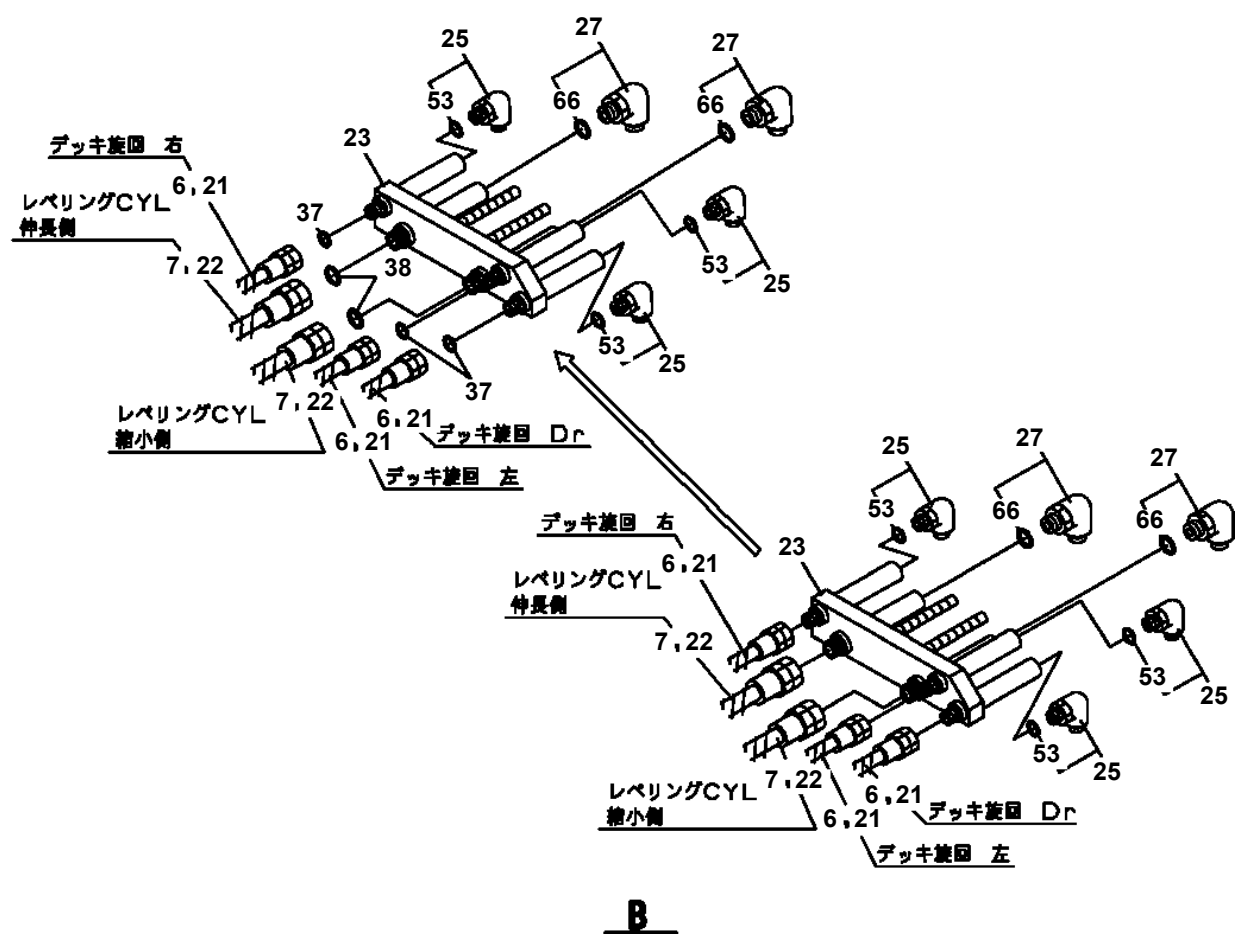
25
27
27
53
66
66
デッキ旋回 右
23
6,21
レベリングCYL
伸長側
37
53
25
7,22
38
53
25
37
レベリングCYL
縮小側
7,22
6,21
6,21
デッキ旋回 Dr
デッキ旋回 左
25
27
27
53
66
66
デッキ旋回 右
23
6,21
レベリングCYL
伸長側
7,22
53
25
53
25
レベリングCYL
縮小側
7,22
6,21
6,21
デッキ旋回 Dr
デッキ旋回 左
B